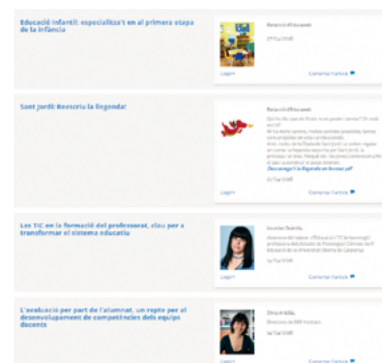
Educació infantil: especialitza't en el primera etapa de la infància

Redacció d'Educaweb

29/Tia/2048

Llegir+

Comentar l'article

Sant Jordi: Reescriu la llegenda

Redacció d'Educaweb

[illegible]

Descarrega't la llegenda en format pdf

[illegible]

Llegir+

Comentar l'article

Les TIC en la formació del professorat, clau per a transformar el sistema educatiu

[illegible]

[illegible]

Llegir+

Comentar l'article

L'avaluació per part de l'alumnat, un repte per al desenvolupament de competències dels equips docents

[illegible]

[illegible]

Llegir+

Comentar l'article